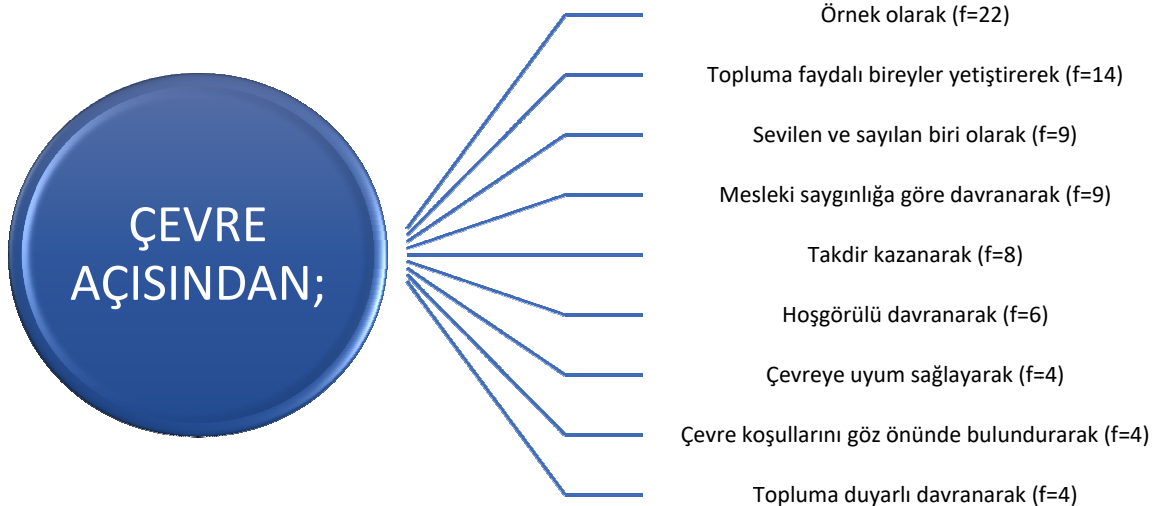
ÇEVRE AÇISINDAN;

Örnek olarak (f=22)

Topluma faydalı bireyler yetiştirerek (f=14)

Sevilen ve sayılan biri olarak (f=9)

Mesleki saygınlığa göre davranarak (f=9)

Takdir kazanarak (f=8)

Hoşgörülü davranarak (f=6)

Çevreye uyum sağlayarak (f=4)

Çevre koşullarını göz önünde bulundurarak (f=4)

Topluma duyarlı davranarak (f=4)